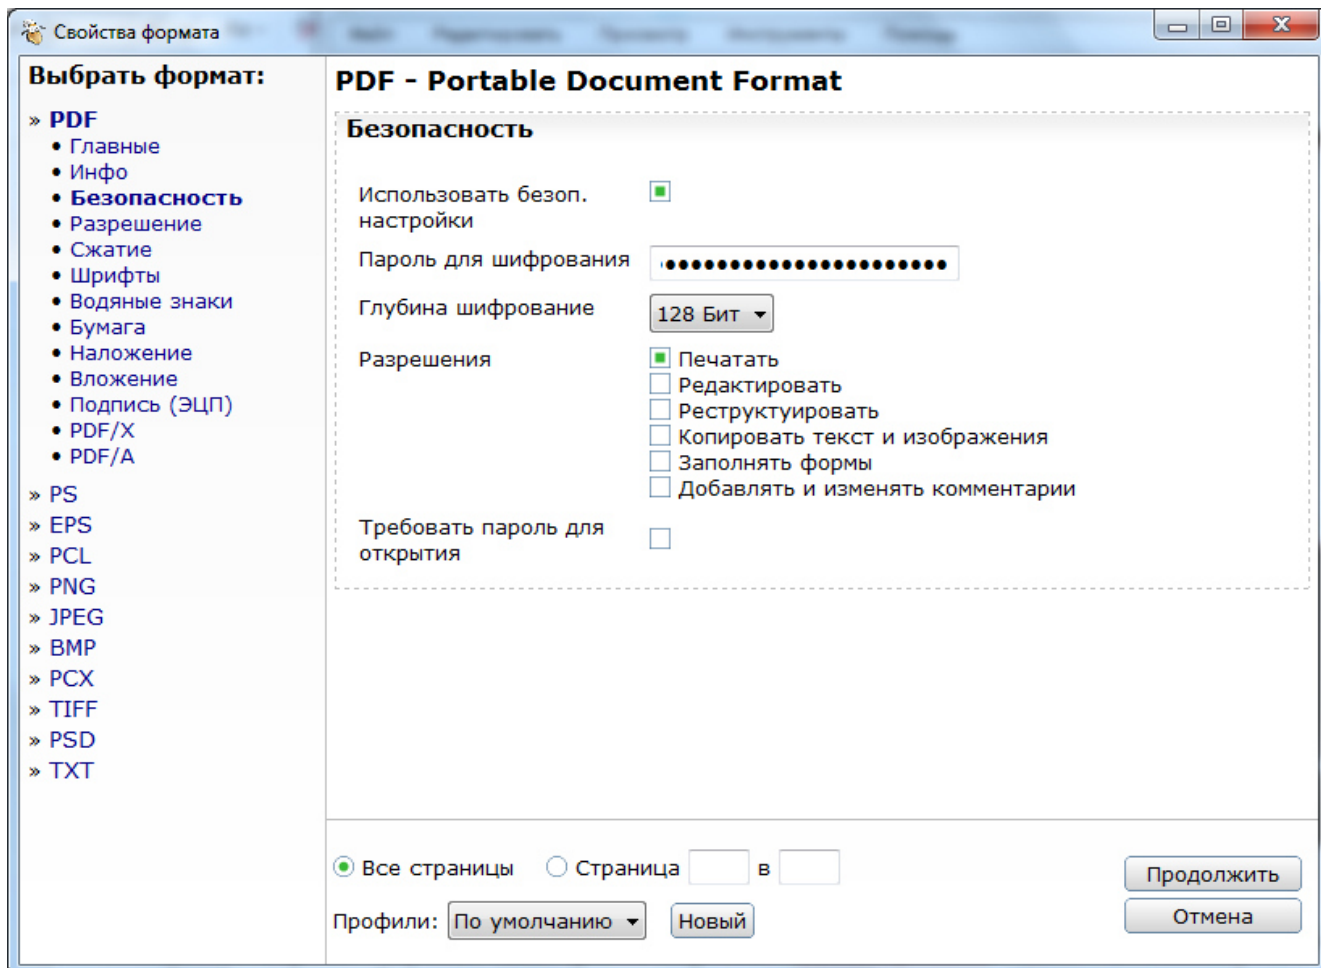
Свойства формата

Выбрать формат:

» PDF
• Главные
• Инфо
• Безопасность
• Разрешение
• Сжатие
• Шрифты
• Водяные знаки
• Бумага
• Наложение
• Вложение
• Подпись (ЭЦП)
• PDF/X
• PDF/A
» PS
» EPS
» PCL
» PNG
» JPEG
» BMP
» PCX
» TIFF
» PSD
» TXT

PDF - Portable Document Format

Безопасность

Использовать безоп. настройки

Пароль для шифрования ••••••••••••••••••••••

Глубина шифрование 128 Бит

Разрешения
Печатать
Редактировать
Реструктуировать
Копировать текст и изображения
Заполнять формы
Добавлять и изменять комментарии

Требовать пароль для открытия

Все страницы Страница в

Профили: По умолчанию Новый

Продолжить
Отмена